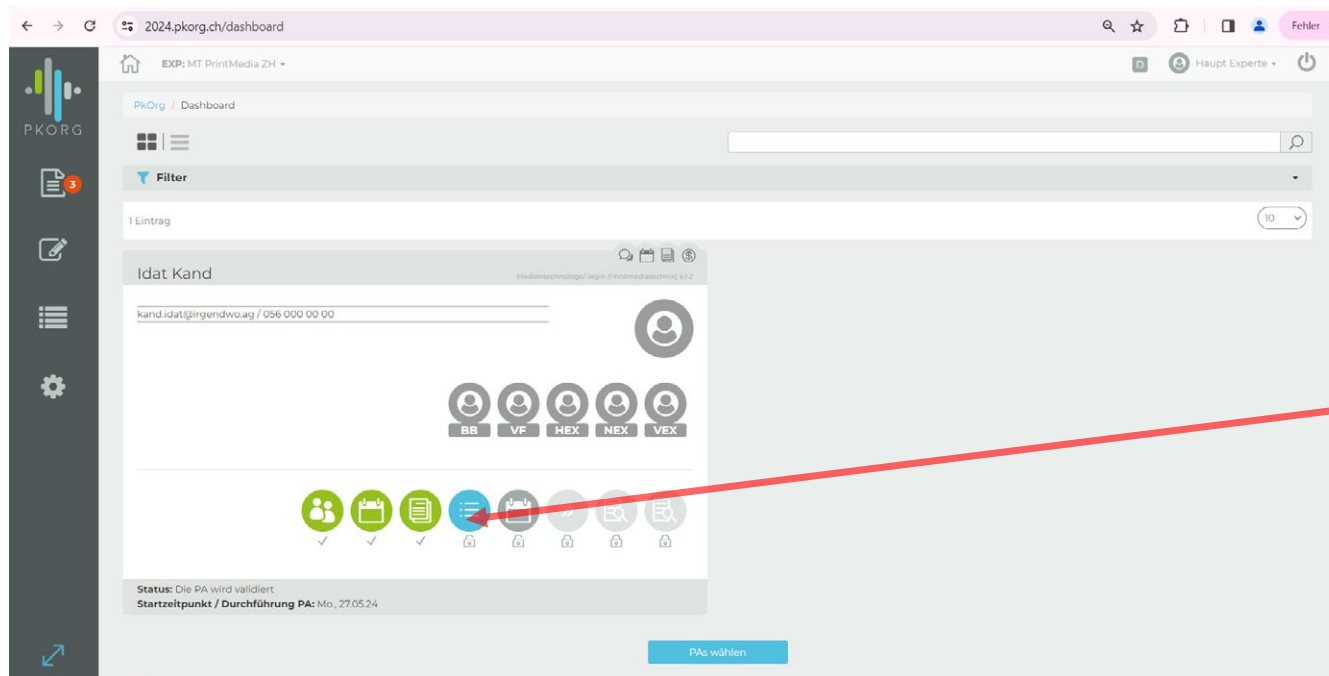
2024.pkorg.ch/dashboard

Fehler

PKORG

3

EXP: MT PrintMedia ZH

D

Haupt Experte

PkOrg / Dashboard

Filter

1 Eintrag

10

Idat Kand

Medientechnologe/-login (Printmediatechnik) EFZ

kand.idat@irgendwo.ag / 056 000 00 00

BB VF HEX NEX VEX

Status: Die PA wird validiert
Startzeitpunkt / Durchführung PA: Mo., 27.05.24

PAs wählen